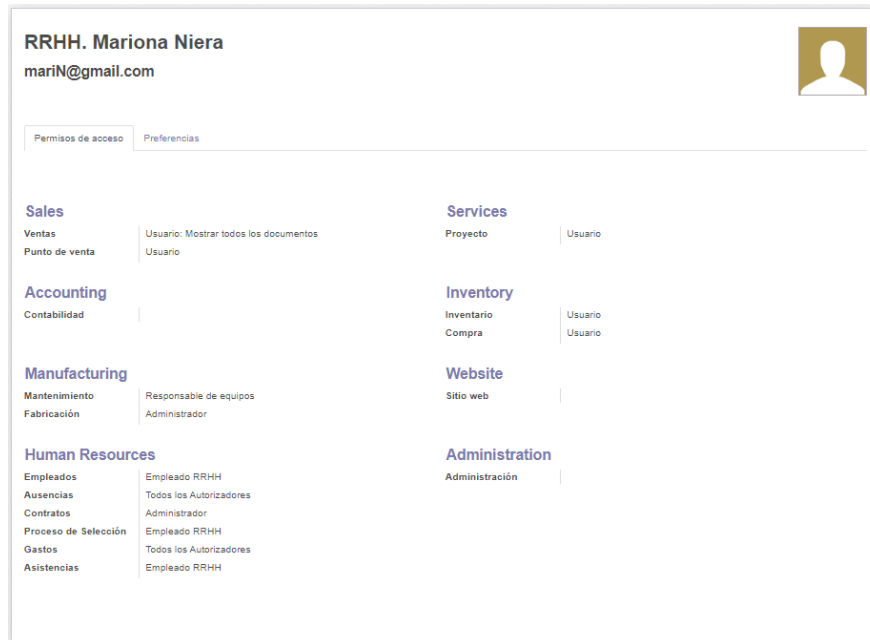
RRHH. Mariona Niera

mariN@gmail.com

Permisos de acceso | Preferencias

Sales

| Ventas | Usuario: Mostrar todos los documentos |
|---|---|
| Punto de venta | Usuario |

Accounting

| Contabilidad | |
|---|---|

Manufacturing

| Mantenimiento | Responsable de equipos |
|---|---|
| Fabricación | Administrador |

Human Resources

| Empleados | Empleado RRHH |
|---|---|
| Ausencias | Todos los Autorizadores |
| Contratos | Administrador |
| Proceso de Selección | Empleado RRHH |
| Gastos | Todos los Autorizadores |
| Asistencias | Empleado RRHH |

Services

| Proyecto | Usuario |
|---|---|

Inventory

| Inventario | Usuario |
|---|---|
| Compra | Usuario |

Website

| Sitio web | |
|---|---|

Administration

| Administración | |
|---|---|